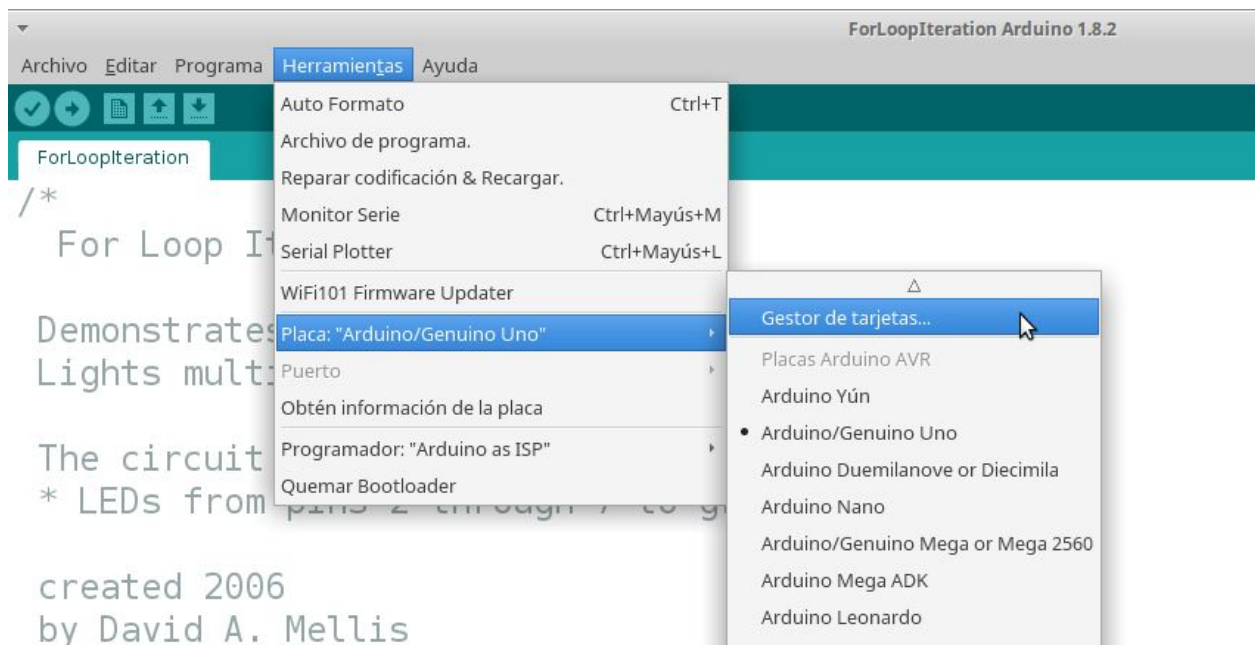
ForLoopIteration Arduino 1.8.2

Archivo Editar Programa Herramientas Ayuda

ForLoopIteration

/*
For Loop It
Demonstrates
Lights mult
The circuit
* LEDs from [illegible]
created 2006
by David A. Mellis

Auto Formato Ctrl+T
Archivo de programa.
Reparar codificación & Recargar.
Monitor Serie Ctrl+Mayús+M
Serial Plotter Ctrl+Mayús+L
WiFi101 Firmware Updater
Placa: "Arduino/Genuino Uno"
Puerto
Obtén información de la placa
Programador: "Arduino as ISP"
Quemar Bootloader

Gestor de tarjetas...
Placas Arduino AVR
Arduino Yún
• Arduino/Genuino Uno
Arduino Duemilanove or Diecimila
Arduino Nano
Arduino/Genuino Mega or Mega 2560
Arduino Mega ADK
Arduino Leonardo